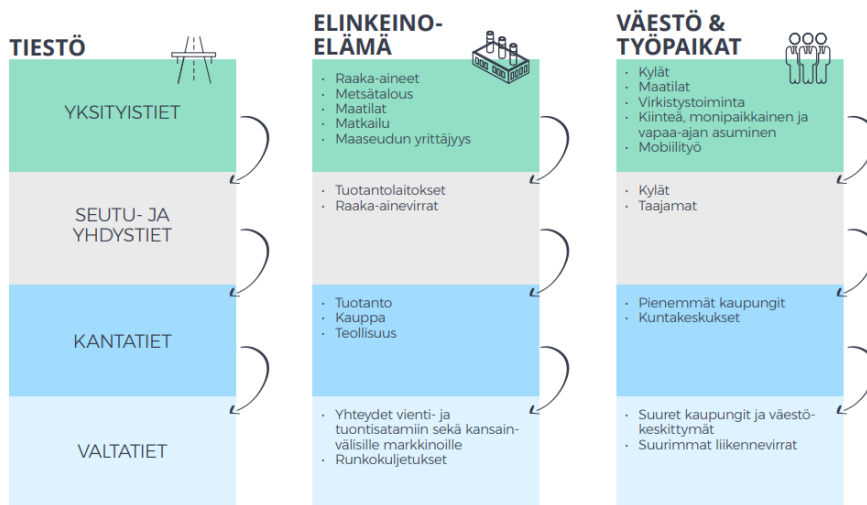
TIESTÖ

YKSITYISTIET

SEUTU- JA YHDYSTIET

KANTATIET

VALTATIET

ELINKEINO-ELÄMÄ

- Raaka-aineet
- Metsätalous
- Maatilat
- Matkailu
- Maaseudun yrittäjyys

- Tuotantolaitokset
- Raaka-ainevirrat

- Tuotanto
- Kauppa
- Teollisuus

- Yhteydet vienti- ja tuontisatamiin sekä kansainvälisille markkinoille
- Runkokuljetukset

VÄESTÖ & TYÖPAIKAT

- Kylät
- Maatilat
- Virkistystoiminta
- Kiinteä, monipaikkainen ja vapaa-ajan asuminen
- Mobiliityö

- Kylät
- Taajamat

- Pienemmät kaupungit
- Kuntakeskukset

- Suuret kaupungit ja väestökeskittymät
- Suurimmat liikennevirrat